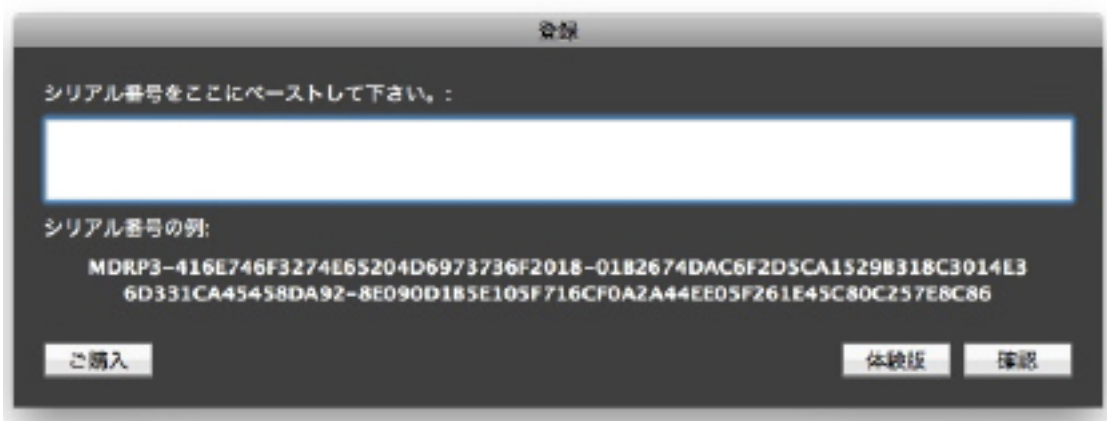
登録

シリアル番号をここにペーストして下さい。:

シリアル番号の例:

MDRP3-416E746F3274E65204D6973736F2018-01B2674DAC6F2D5CA1529B318C3014E3 6D331CA45458DA92-8E090D1B5E105F716CF0A2A44EE05F261E45C80C257E8C86

ご購入

体験版 確認